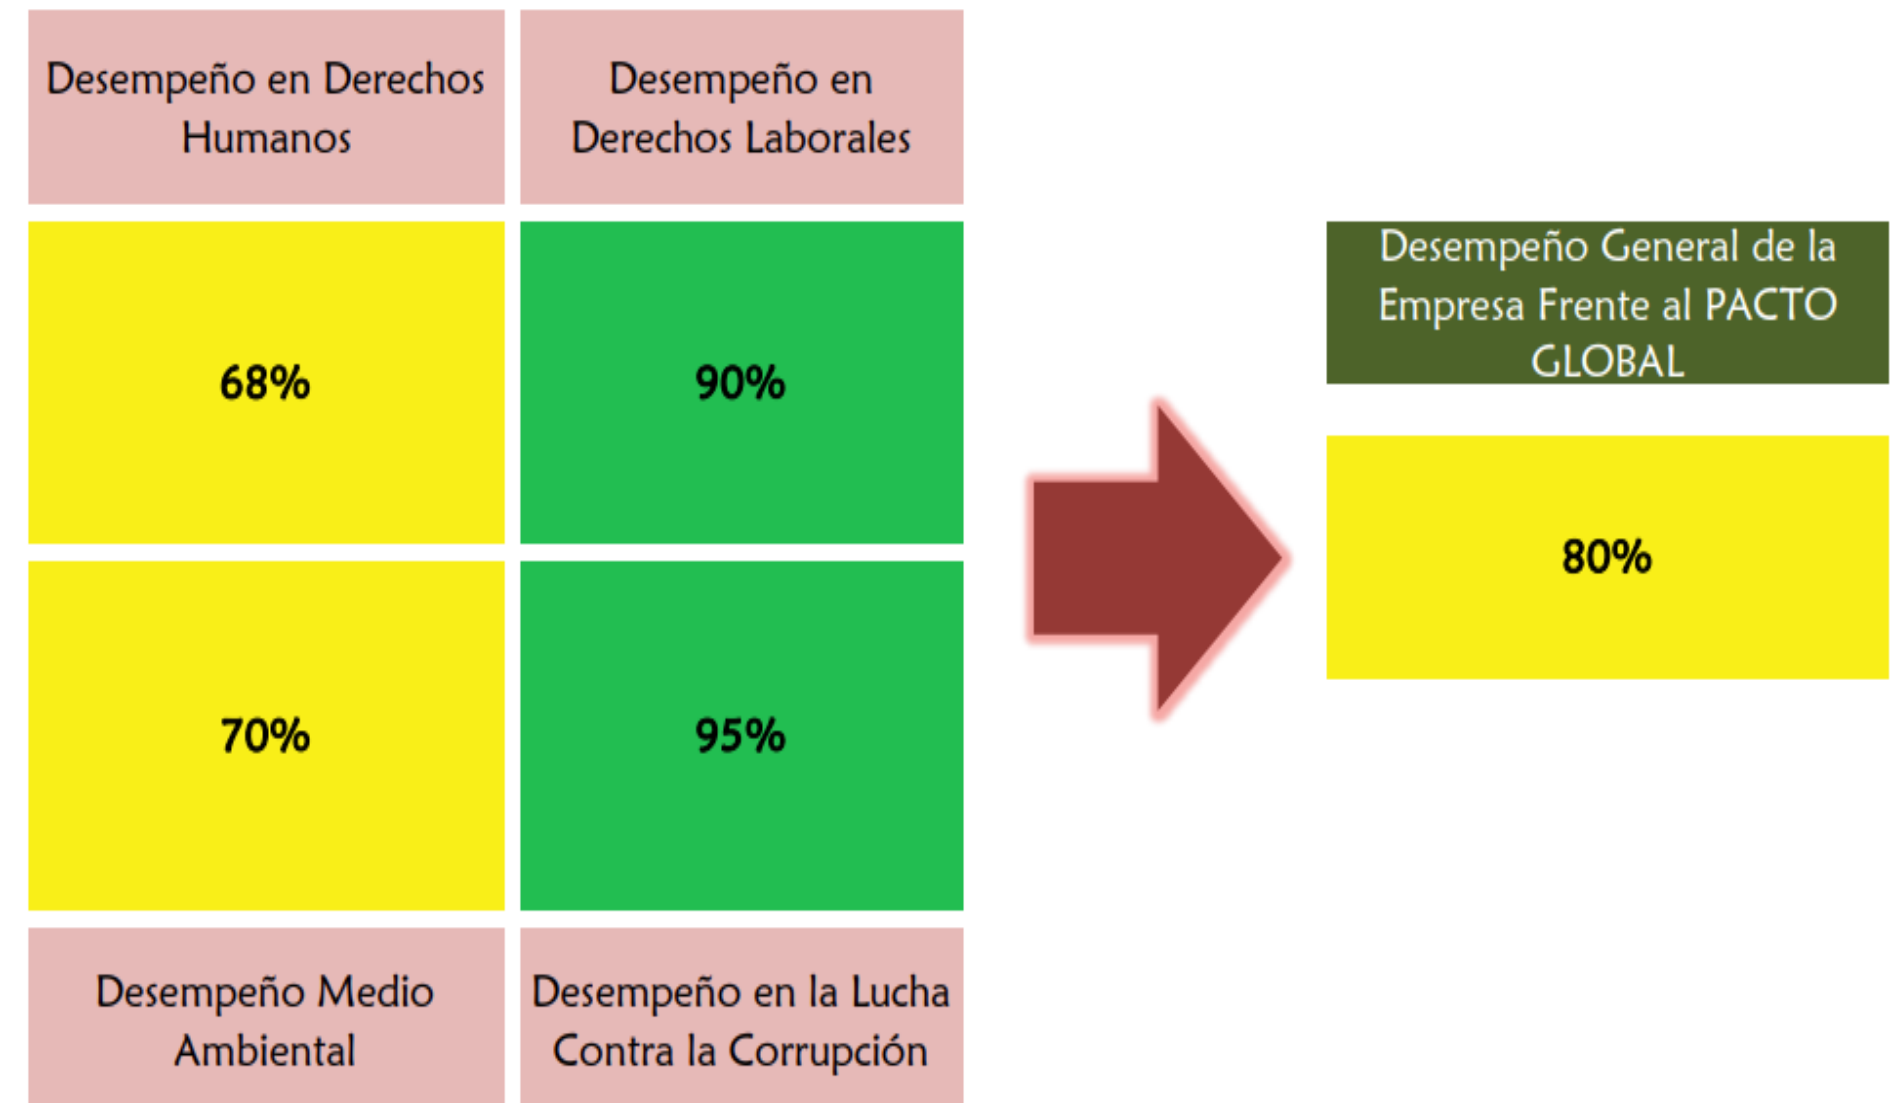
| Desempeño en Derechos Humanos | Desempeño en Derechos Laborales |
|---|---|
| 68% | 90% |
| 70% | 95% |
| Desempeño Medio Ambiental | Desempeño en la Lucha Contra la Corrupción |

Desempeño General de la Empresa Frente al PACTO GLOBAL

80%